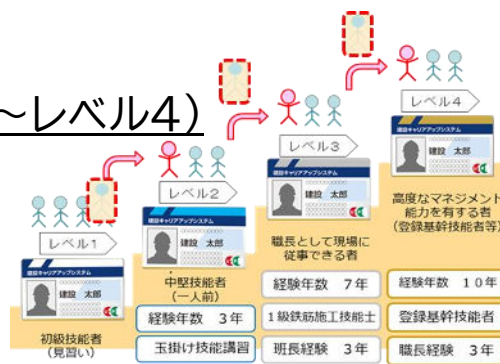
~レベル4)

レベル1

建設キャリアアップシステム
建設　太郎

初級技能者
(見習い)

レベル2

建設キャリアアップシステム
建設　太郎

中堅技能者
(一人前)

経験年数　3年

玉掛け技能講習

レベル3

建設キャリアアップシステム
建設　太郎

職長として現場に従事できる者

経験年数　7年

1級鉄筋施工技能士

班長経験　3年

レベル4

建設キャリアアップシステム
建設　太郎

高度なマネジメント能力を有する者
(登録基幹技能者等)

経験年数　10年

登録基幹技能者

職長経験　3年